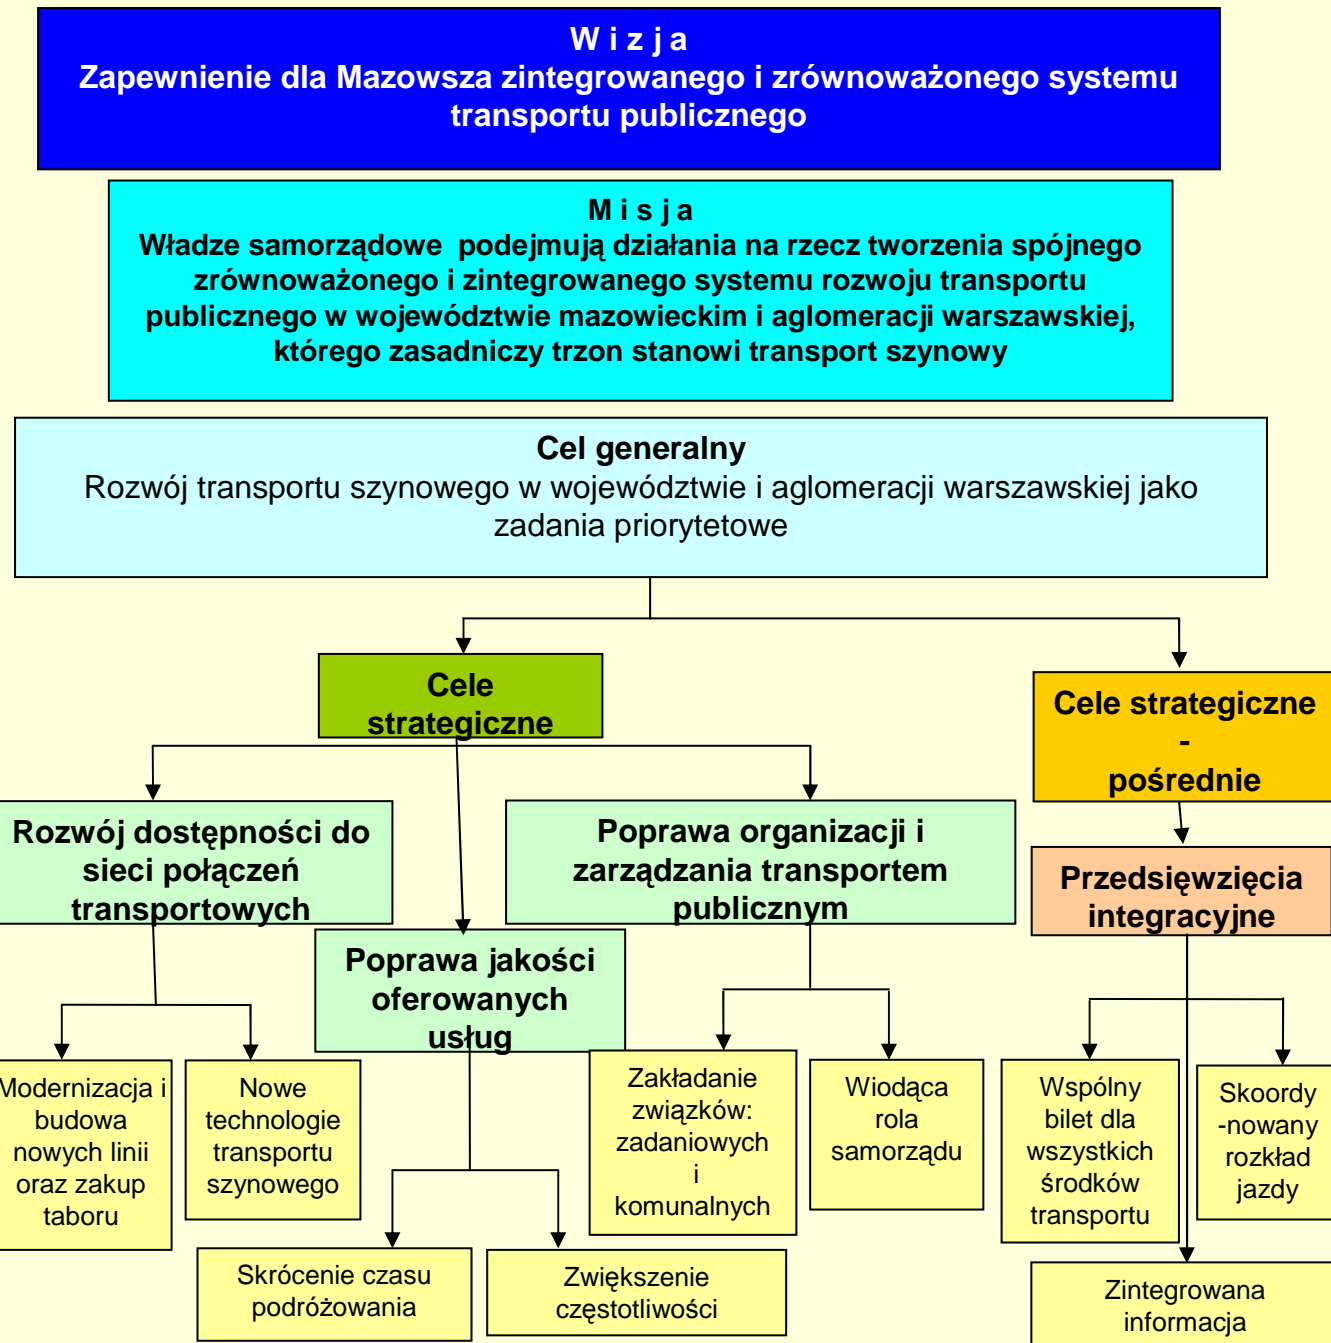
W i z j a
Zapewnienie dla Mazowsza zintegrowanego i zrównoważonego systemu transportu publicznego

M i s j a
Władze samorządowe podejmują działania na rzecz tworzenia spójnego zrównoważonego i zintegrowanego systemu rozwoju transportu publicznego w województwie mazowieckim i aglomeracji warszawskiej, którego zasadniczy trzon stanowi transport szynowy

Cel generalny
Rozwój transportu szynowego w województwie i aglomeracji warszawskiej jako zadania priorytetowe

Cele strategiczne

Cele strategiczne - pośrednie

Rozwój dostępności do sieci połączeń transportowych

Poprawa organizacji i zarządzania transportem publicznym

Przedsięwzięcia integracyjne

Poprawa jakości oferowanych usług

Modernizacja i budowa nowych linii oraz zakup taboru

Nowe technologie transportu szynowego

Zakładanie związków: zadaniowych i komunalnych

Wiodąca rola samorządu

Wspólny bilet dla wszystkich środków transportu

Skoordy -nowany rozkład jazdy

Skrócenie czasu podróżowania

Zwiększenie częstotliwości

Zintegrowana informacja